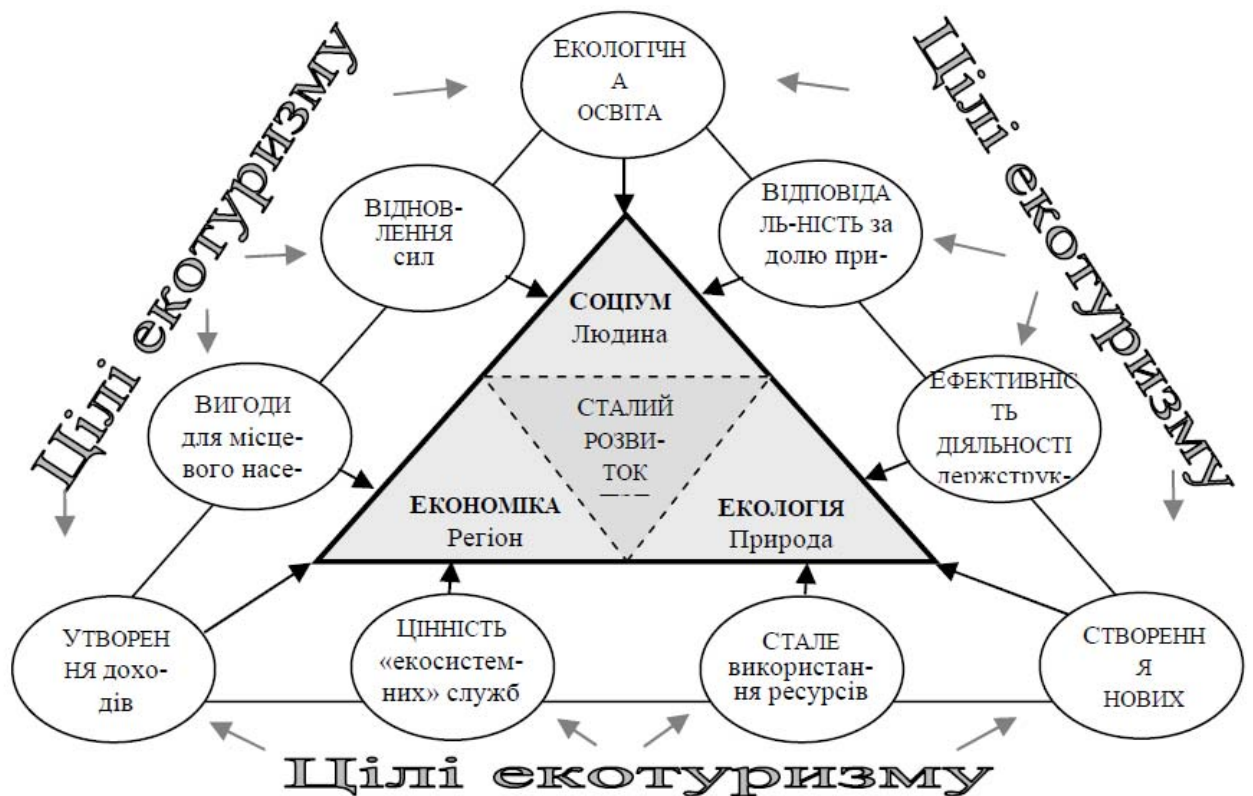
Цілі екотуризму

ЕКОЛОГІЧНА ОСВІТА

Цілі екотуризму

ВІДНОВЛЕННЯ сил

ВІДПОВІДАЛЬ-НІСТЬ за долю при-

СОЦІУМ Людина

ЕФЕКТИВНІСТЬ ДІЯЛЬНОСТІ держструк-

ВИГОДИ для місцевого насе-

СТАЛИЙ РОЗВИТОК

ЕКОНОМІКА Регіон

ЕКОЛОГІЯ Природа

УТВОРЕННЯ доходів

ЦІННІСТЬ «екосистемних» служб

СТАЛЕ використання ресурсів

СТВОРЕННЯ НОВИХ

Цілі екотуризму